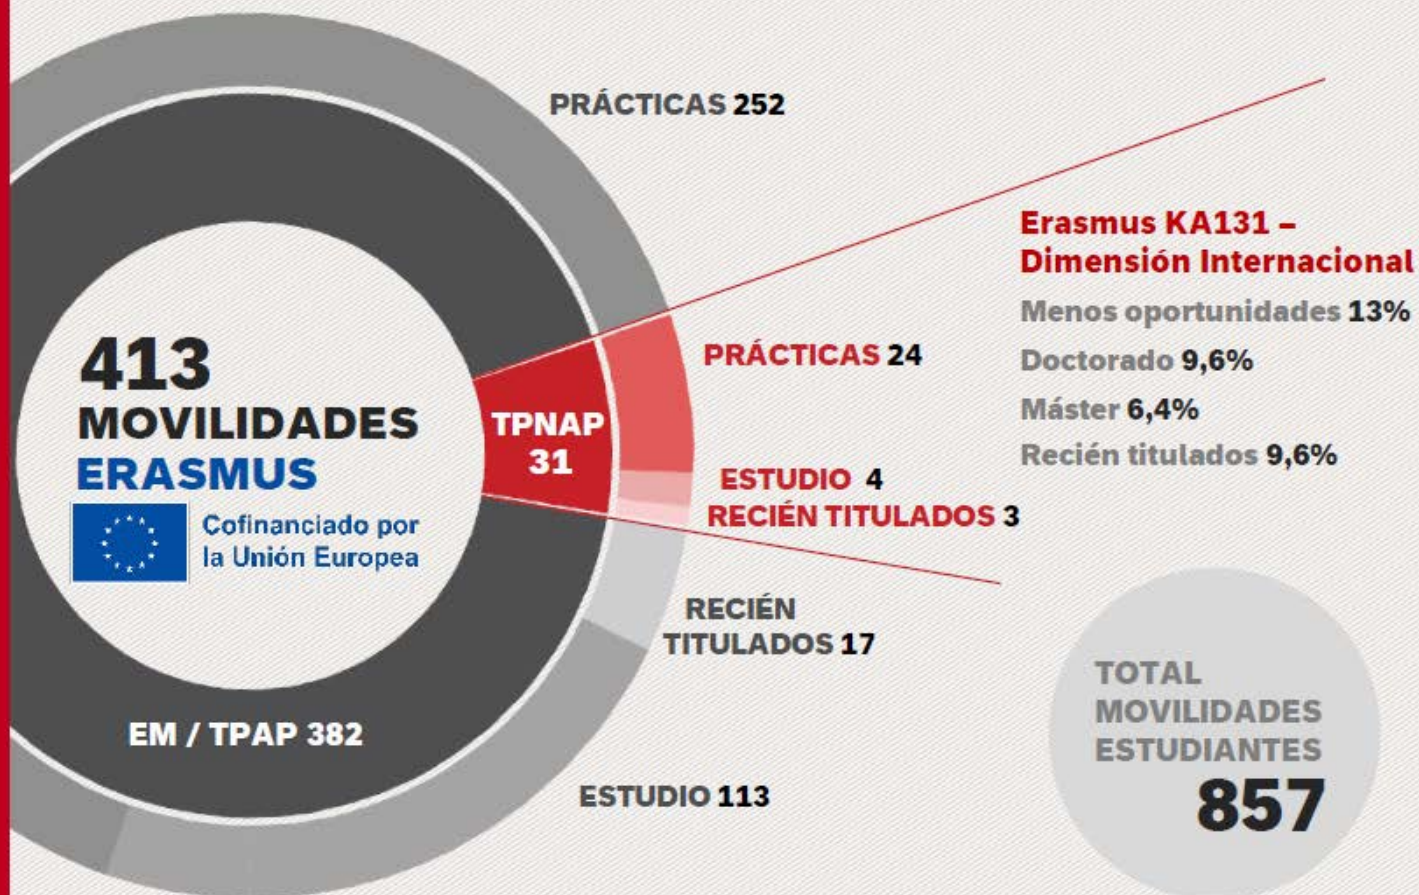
PRÁCTICAS 252

413
MOVILIDADES
ERASMUS
Cofinanciado por la Unión Europea

TPNAP
31

PRÁCTICAS 24

ESTUDIO 4
RECIÉN TITULADOS 3

RECIÉN TITULADOS 17

EM / TPAP 382

ESTUDIO 113

Erasmus KA131 – Dimensión Internacional
Menos oportunidades 13%
Doctorado 9,6%
Máster 6,4%
Recién titulados 9,6%

TOTAL MOVILIDADES ESTUDIANTES
857